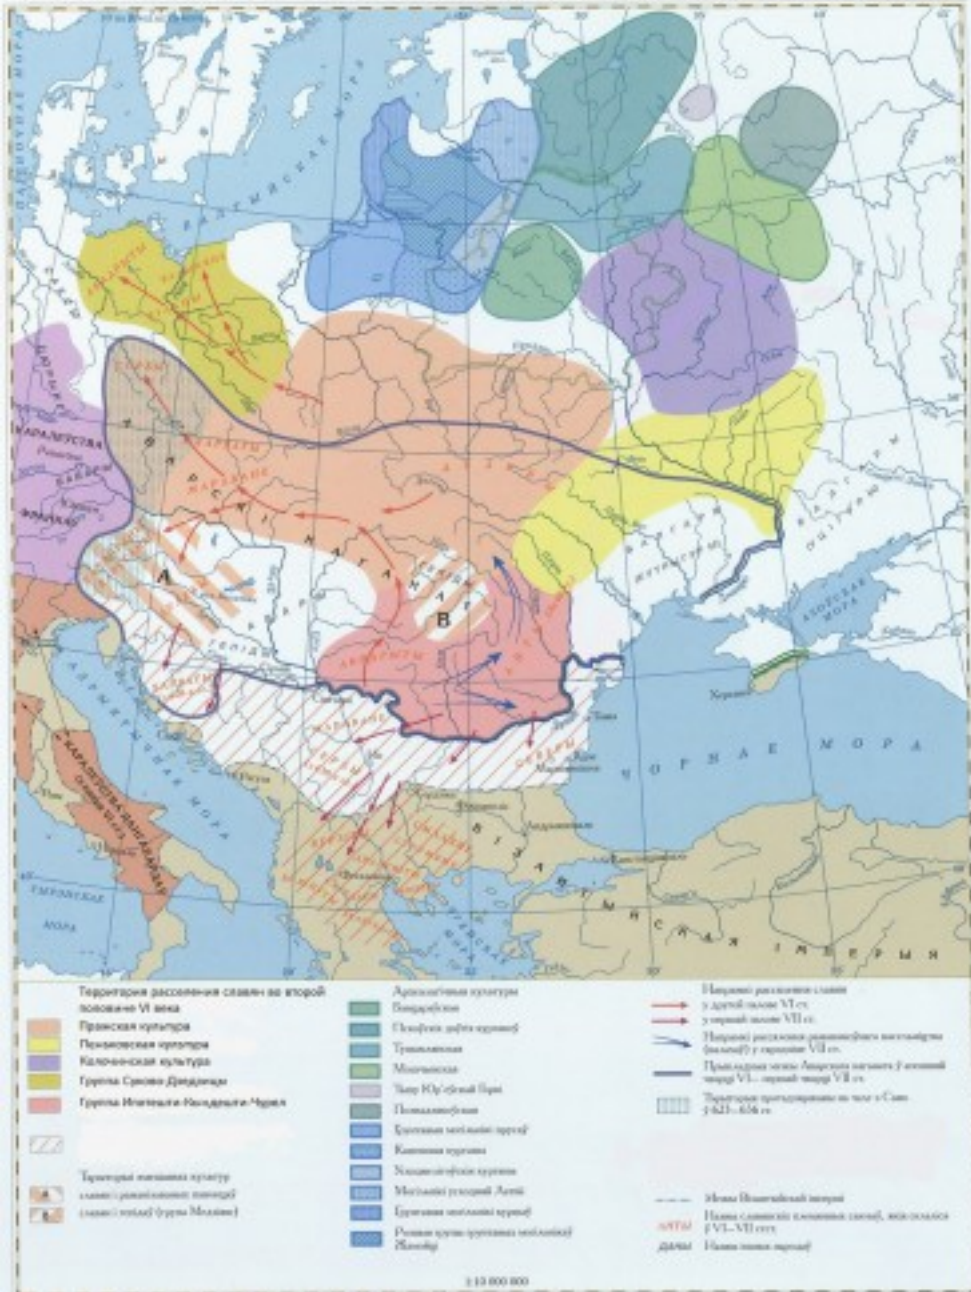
БАЛТЫЙСКАЕ МОРА

АВАРСКІ КАГАНАТ

КАРАЛЕЎСТВА ФРАНКАЎ

А

В

АДРЫЯТЫЧНАЕ МОРА

КАРАЛЕЎСТВА ЛАНГАБАРДАЎ

ЧОРНАЕ МОРА

АЗОЎСКАЕ МОРА

ВІЗАНТЫЙСКАЯ ІМПЕРЫЯ

Херсанес

Тэрыторыя рассяления славян во второй половине VI века
Пражская культура
Пеньковская культура
Колочинская культура
Группа Суково-Дзедзицы
Группа Ипотешти-Кындешти-Чурел

Тэрыторыя змешвання культур славян і раманізаванага насельніцтва
славян і готаў (група Маціева)

Археалагічныя культуры
Банцараўская
Пскоўскіх доўгіх курганоў
Тушамлінская
Мошчынская
Тыпу Юр'еўскай Горкі
Позднядзякаўская
Культура могільнікаў ятвягаў
Культура курганоў
Культура могільнікаў
Могільнікі ўсходняй Літвы
Культура могільнікаў куршаў
Розныя групы культуры могільнікаў Жамойці

Напрамкі рассялення славян
у другой палове VI ст.
у першай палове VII ст.
Напрамкі рассялення раманізаванага насельніцтва (валахаў) у першай палове VII ст.
Прыблізныя межы Аварскага каганата ў апошняй чвэрці VI – першай чвэрці VII ст.
Тэрыторыя протадзяржавы на чале з Само ў 623–658 гг.

Межы Візантыйскай імперыі
Назвы славянскіх племянных саюзаў, якія склаліся ў VI–VII стст.
Назвы іншых народаў

АНТЫ
АВАРЫ

1:10 000 000